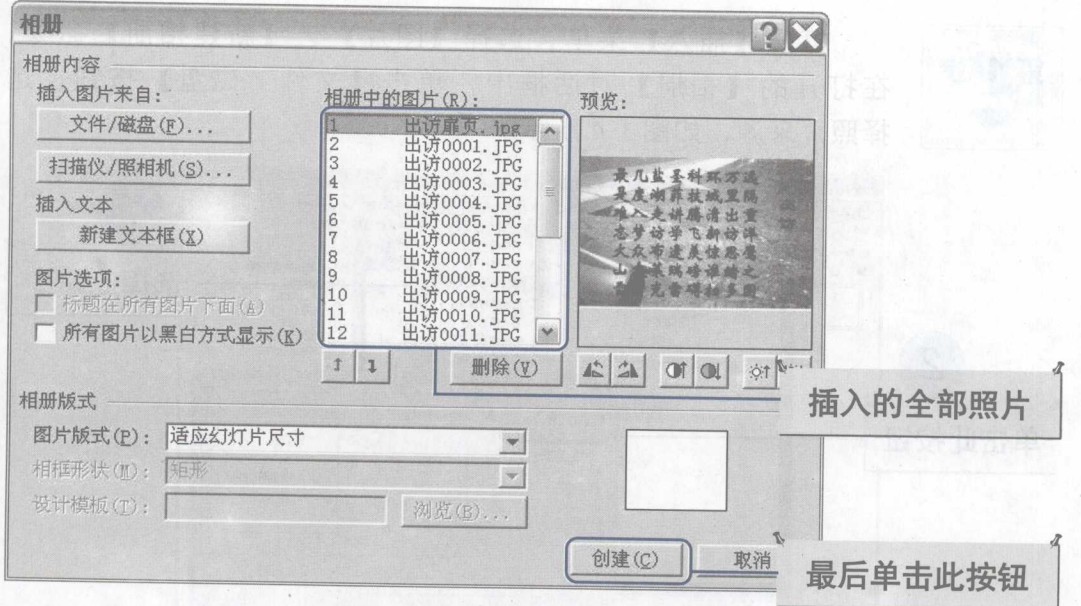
相册

相册内容

插入图片来自:

文件/磁盘(F)...

扫描仪/照相机(S)...

插入文本

新建文本框(X)

图片选项:

标题在所有图片下面(A)

所有图片以黑白方式显示(K)

相册中的图片(R):

| | |
|---|---|
| 1 | 出访扉页.jpg |
| 2 | 出访0001.JPG |
| 3 | 出访0002.JPG |
| 4 | 出访0003.JPG |
| 5 | 出访0004.JPG |
| 6 | 出访0005.JPG |
| 7 | 出访0006.JPG |
| 8 | 出访0007.JPG |
| 9 | 出访0008.JPG |
| 10 | 出访0009.JPG |
| 11 | 出访0010.JPG |
| 12 | 出访0011.JPG |

预览:

删除(V)

相册版式

图片版式(P): 适应幻灯片尺寸

相框形状(M): 矩形

设计模板(T):

浏览(B)...

创建(C)

取消

插入的全部照片

最后单击此按钮